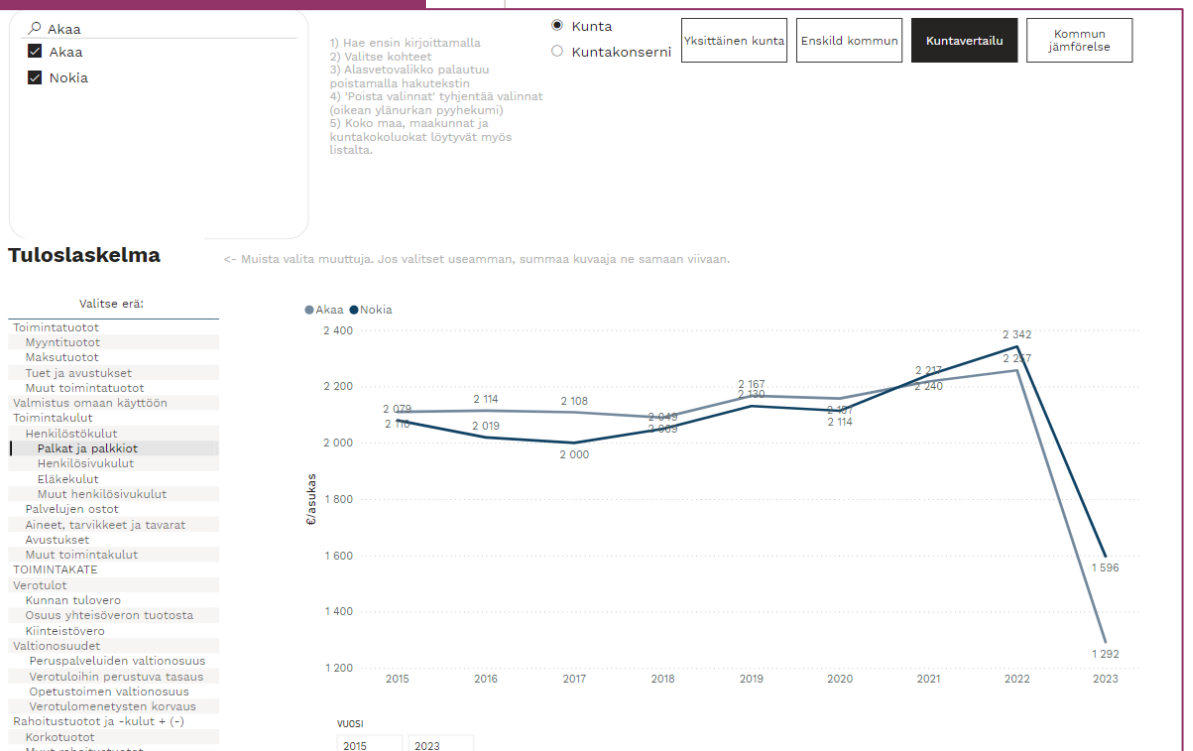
Akaa

Akaa

Nokia

1) Hae ensin kirjoittamalla
2) Valitse kohteet
3) Alasvetovalikko palautuu poistamalla hakutekstin
4) 'Poista valinnat' tyhjentää valinnat (oikean ylänurkan pyyhekumi)
5) Koko maa, maakunnat ja kuntakokoluokat löytyvät myös listalta.

Kunta

Kuntakonserni

Yksittäinen kunta

Enskild kommun

Kuntavertailu

Kommun jämförelse

Tuloslaskelma

<- Muista valita muuttuja. Jos valitset useamman, summaa kuvaaja ne samaan viivaan.

Valitse erä:

Toimintatuotot
Myyntituotot
Maksutuotot
Tuet ja avustukset
Muut toimintatuotot
Valmistus omaan käyttöön
Toimintakulut
Henkilöstökulut
Palkat ja palkkiot
Henkilösivukulut
Eläkekulut
Muut henkilösivukulut
Palvelujen ostot
Aineet, tarvikkeet ja tavarat
Avustukset
Muut toimintakulut
TOIMINTAKATE
Verotulot
Kunnan tulovero
Osuus yhteisöveron tuotosta
Kiinteistövero
Valtionosuudet
Peruspalveluiden valtionosuus
Verotuloihin perustuva tasaus
Opetustoimen valtionosuus
Verotulomenetysten korvaus
Rahoitustuotot ja -kulut + (-)
Korkotuotot
Muut rahoitustuotot

Akaa Nokia

€/asukas

2 400
2 200
2 000
1 800
1 600
1 400
1 200

2 079
2 110
2 114
2 019
2 108
2 000
2 049
2 009
2 167
2 130
2 137
2 114
2 217
2 240
2 342
2 257
1 596
1 292

2015
2016
2017
2018
2019
2020
2021
2022
2023

VUOSI

2015

2023